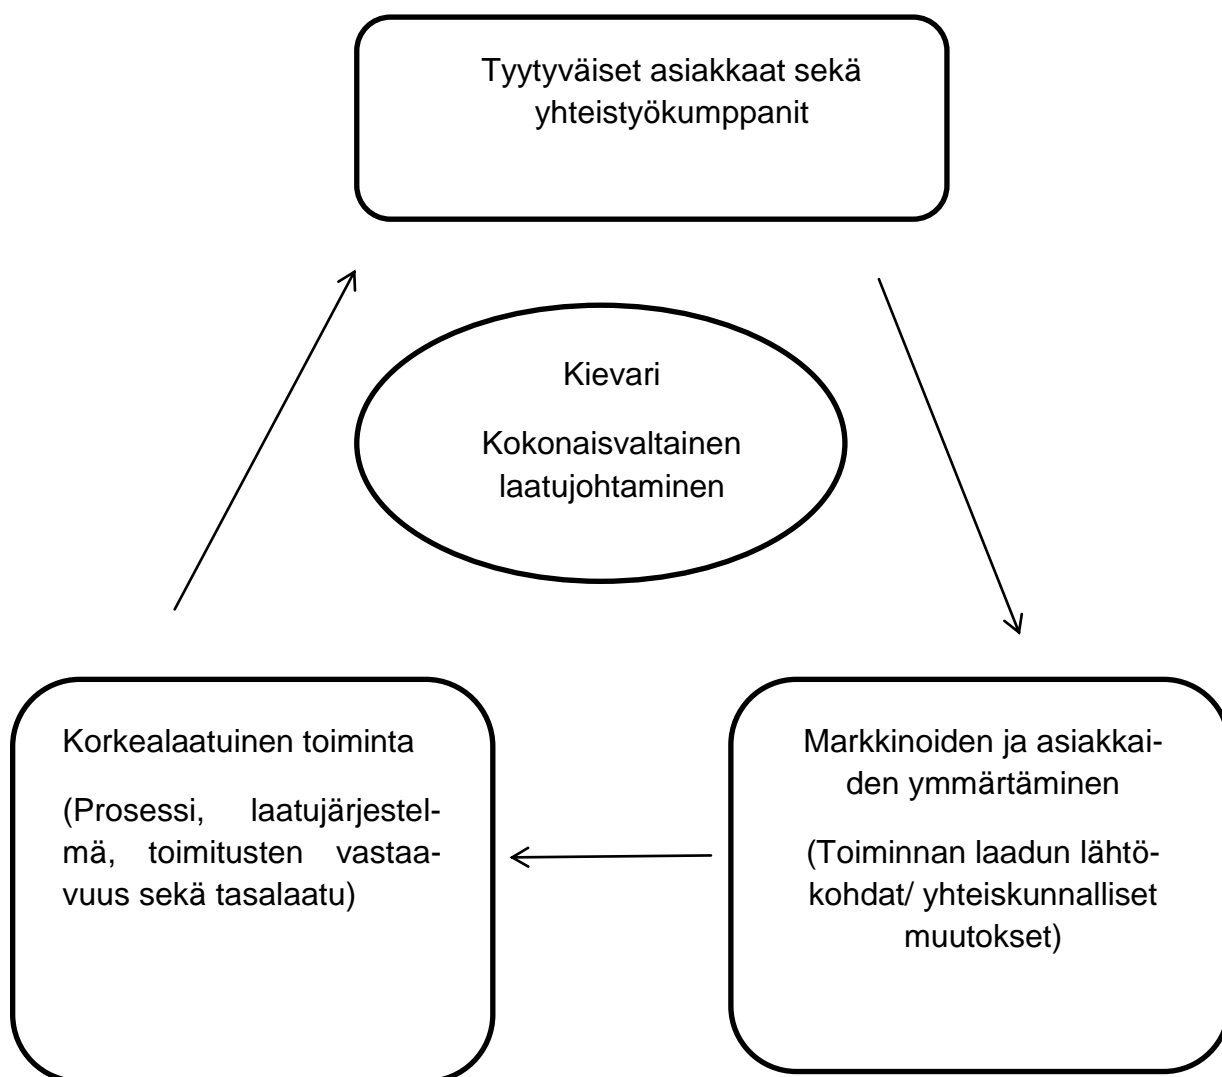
Tyytyväiset asiakkaat sekä yhteistyökumppanit

Kievari

Kokonaisvaltainen laatujohtaminen

Korkealaatuinen toiminta

(Prosessi, laatujärjestelmä, toimitusten vastaavuus sekä tasalaatu)

Markkinoiden ja asiakkaiden ymmärtäminen

(Toiminnan laadun lähtökohdat/ yhteiskunnalliset muutokset)